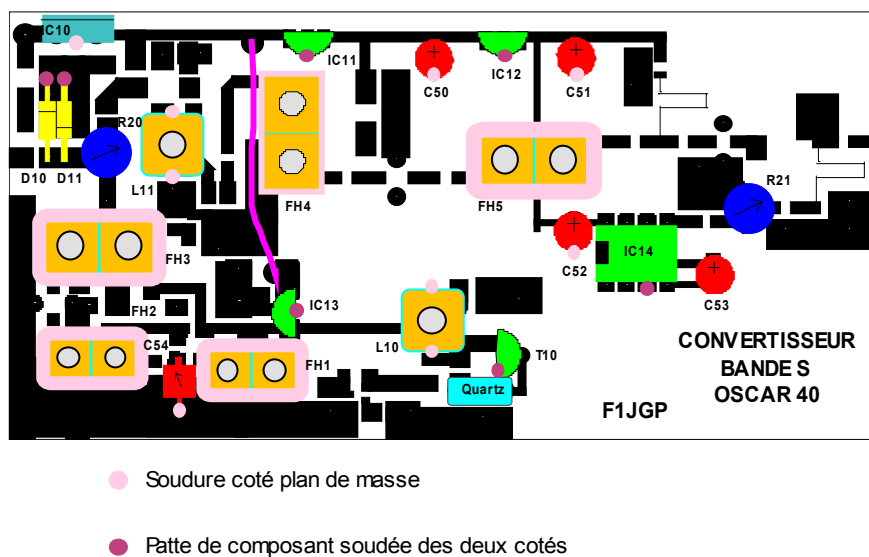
IC10
IC11
IC12
C50
C51
R20
D10
D11
L11
FH4
FH5
R21
FH3
C52
IC14
C53
FH2
IC13
L10
C54
FH1
T10
Quartz
CONVERTISSEUR
BANDE S
OSCAR 40
F1JGP

Soudure coté plan de masse

Patte de composant soudée des deux cotés